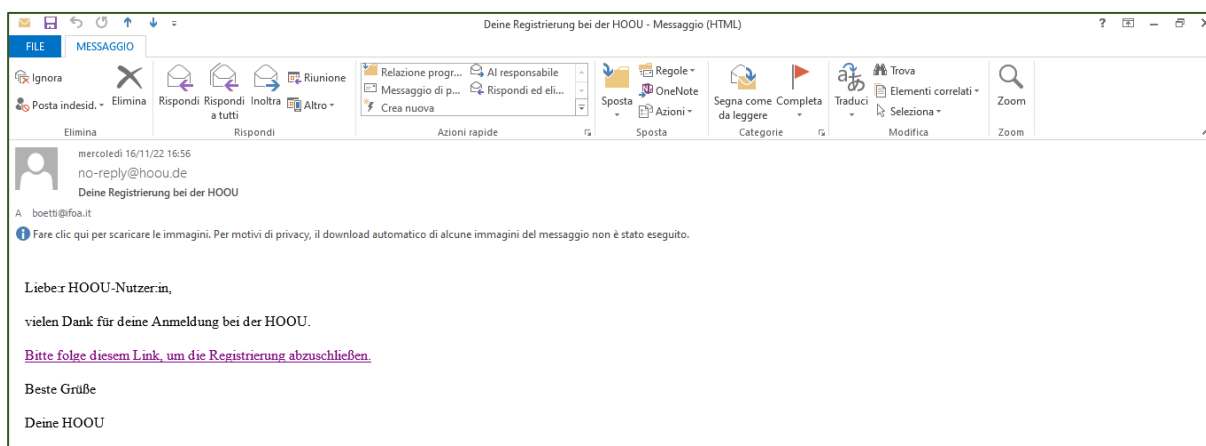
Deine Registrierung bei der HOOU - Messaggio (HTML)

? – ×

FILE MESSAGGIO

Ignora
Posta indesid.
Elimina
Elimina

Rispondi Rispondi a tutti Inoltra Riunione Altro
Rispondi

Relazione progr... Al responsabile
Messaggio di p... Rispondi ed eli...
Crea nuova
Azioni rapide

Sposta Regole OneNote Azioni
Sposta

Segna come da leggere Completa
Categorie

Traduci Trova Elementi correlati Seleziona
Modifica

Zoom
Zoom

mercoledì 16/11/22 16:56
no-reply@hoou.de
Deine Registrierung bei der HOOU

A boetti@ifoa.it

Fare clic qui per scaricare le immagini. Per motivi di privacy, il download automatico di alcune immagini del messaggio non è stato eseguito.

Liebe:r HOOU-Nutzer:in,

vielen Dank für deine Anmeldung bei der HOOU.

Bitte folge diesem Link, um die Registrierung abzuschließen.

Beste Grüße

Deine HOOU